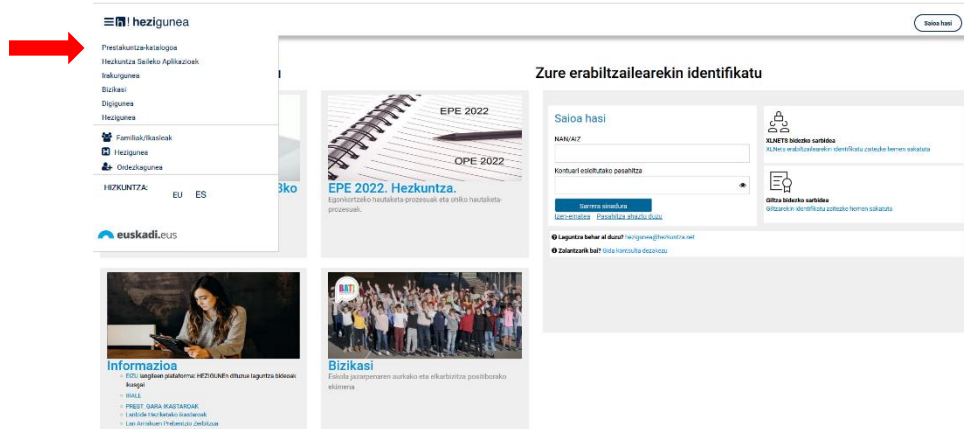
hezigunea

Saioa hasi

Prestakuntza-katalogoa
Hezkuntza Saileko Aplikazioak
Irakurgunea
Bizikasi
Digigunea
Hezigunea

Familiak/Ikasleak
Hezigunea
Ordezkagunea

HIZKUNTZA: EU ES

euskadi.eus

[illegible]3ko

EPE 2022
OPE 2022

EPE 2022. Hezkuntza.
Egonkortzeko hautaketa-prozesuak eta ohiko hautaketa-prozesuak.

Informazioa
BIZU ianglean plataforma: HEZIGUNEn dituzue laguntza bideoak ikusgai
IRALE
PREST. GARA IKASTAROAK
Lanbide Heziketako ikastaroak
Lan Arriskuen Prebentzio Zerbitzua

BAT!
Bizikasi
Eskola jazarpenaren aurkako eta elkarbizitza positiborako ekimena

Zure erabiltzailearekin identifikatu

Saioa hasi
NAN/AIZ
Kontuari esleitutako pasahitza
Sarrera sinadura
Izen-emateа Pasahitza ahaztu duzu

XLNETS bidezko sarbidea
XLNets erabiltzailearekin identifikatu zaitezke hemen sakatuta

Giltza bidezko sarbidea
Giltzarekin identifikatu zaitezke hemen sakatuta

Laguntza behar al duzu? hezigunea@hezkuntza.net
Zalantzarik bai? Bidal kontsulta dezakezu